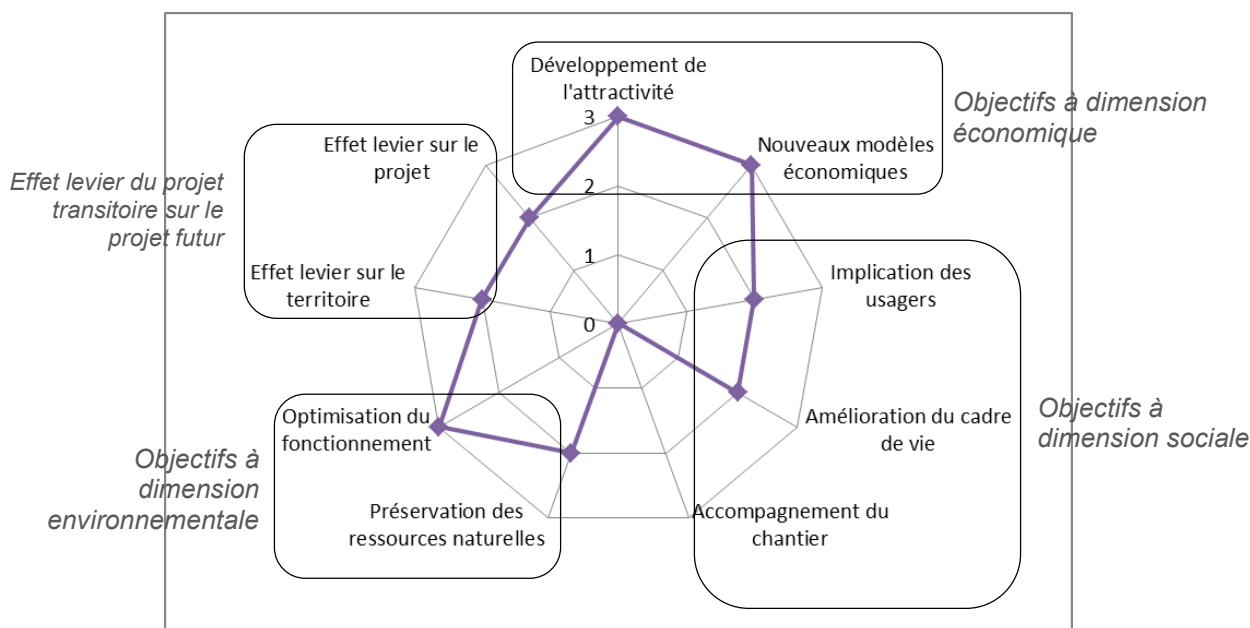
Développement de l'attractivité

3

2

1

0

Objectifs à dimension économique

Nouveaux modèles économiques

Effet levier sur le projet

Effet levier du projet transitoire sur le projet futur

Effet levier sur le territoire

Implication des usagers

Amélioration du cadre de vie

Objectifs à dimension sociale

Optimisation du fonctionnement

Objectifs à dimension environnementale

Préservation des ressources naturelles

Accompagnement du chantier